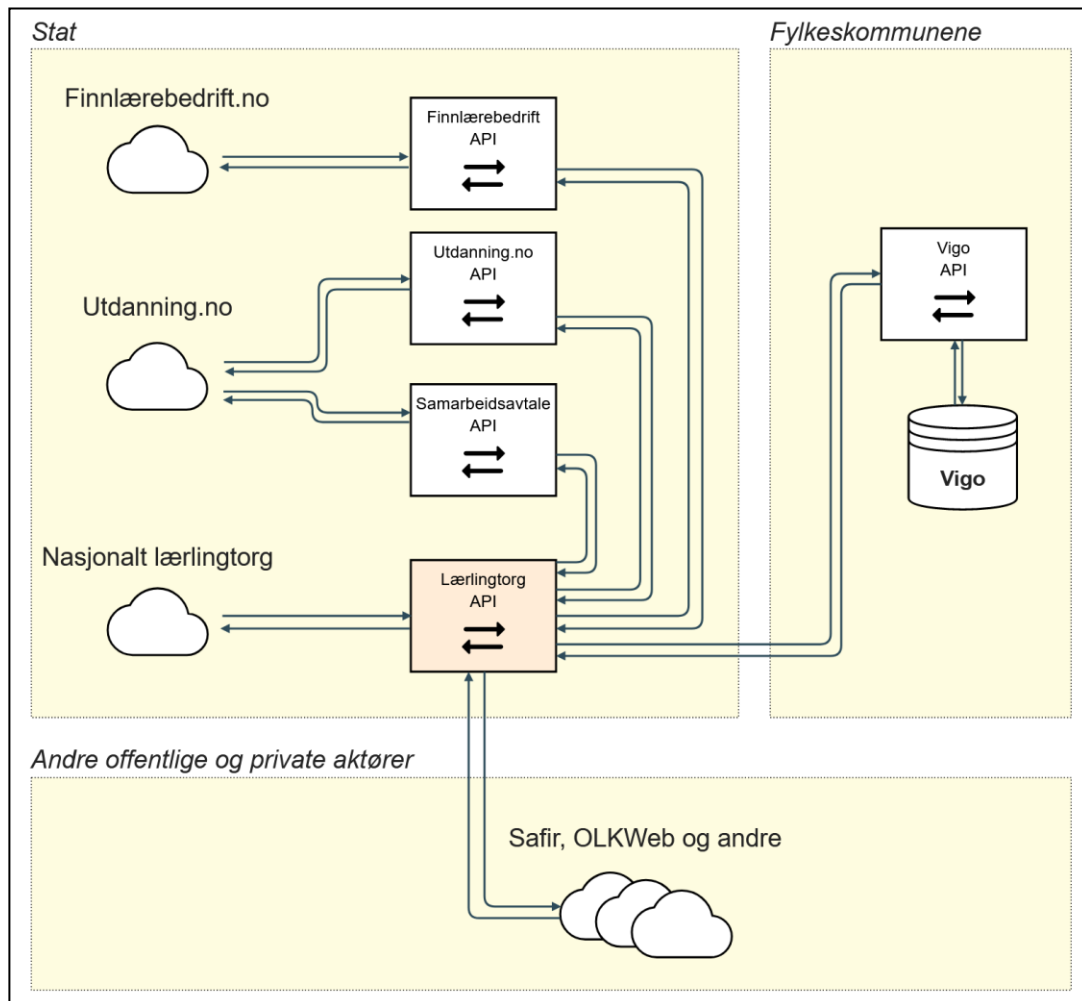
Stat

Fylkeskommunene

Finnlærebedrift.no

Finnlærebedrift
API

Utdanning.no
API

Vigo
API

Utdanning.no

Samarbeidsavtale
API

Vigo

Nasjonalt lærlingtorg

Lærlingtorg
API

Andre offentlige og private aktører

Safir, OLKWeb og andre